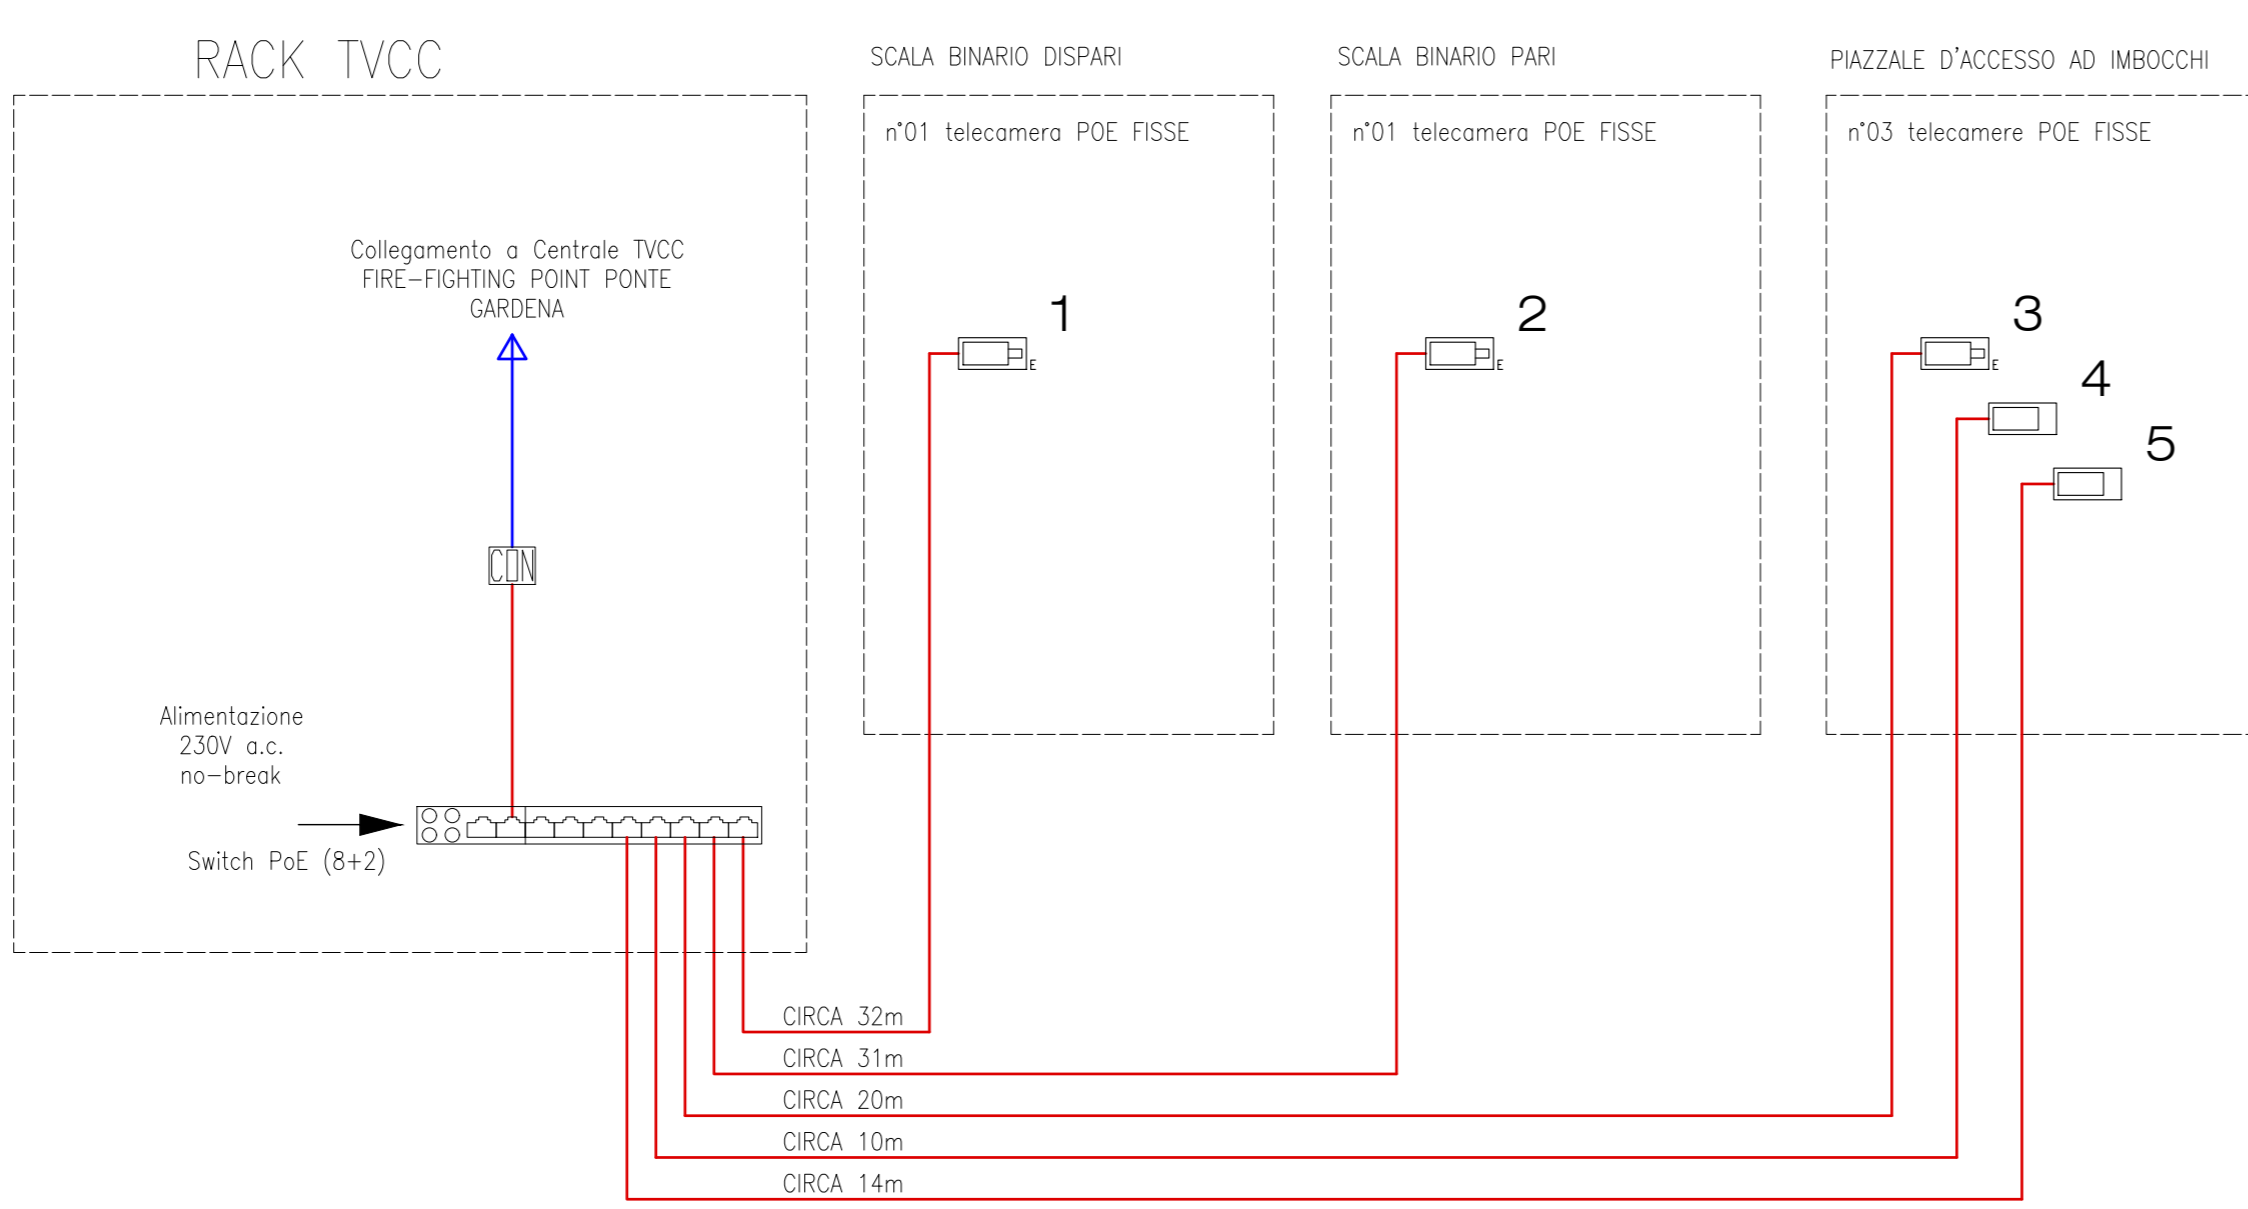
RACK TVCC

SCALA BINARIO DISPARI

SCALA BINARIO PARI

PIAZZALE D'ACCESSO AD IMBOCCHI

n°01 telecamera POE FISSE

n°01 telecamera POE FISSE

n°03 telecamere POE FISSE

Collegamento a Centrale TVCC FIRE–FIGHTING POINT PONTE GARDENA

1

E

2

E

3

E

4

5

CON

Alimentazione 230V a.c. no–break

Switch PoE (8+2)

CIRCA 32m

CIRCA 31m

CIRCA 20m

CIRCA 10m

CIRCA 14m